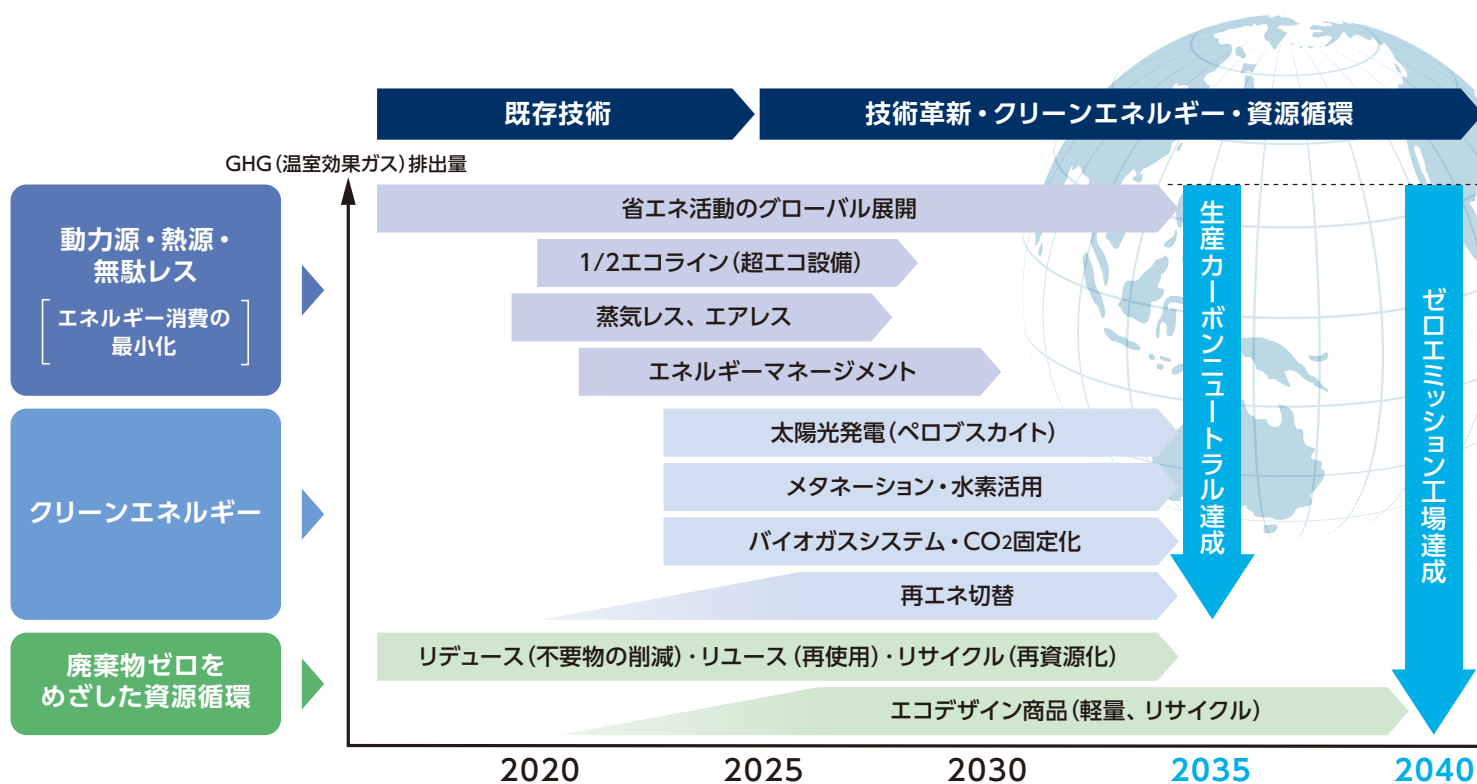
既存技術

技術革新・クリーンエネルギー・資源循環

GHG（温室効果ガス）排出量

動力源・熱源・無駄レス

［エネルギー消費の最小化］

クリーンエネルギー

廃棄物ゼロをめざした資源循環

省エネ活動のグローバル展開

1/2エコライン（超エコ設備）

蒸気レス、エアレス

エネルギーマネージメント

太陽光発電（ペロブスカイト）

メタネーション・水素活用

バイオガスシステム・$CO_2$固定化

再エネ切替

リデュース（不要物の削減）・リユース（再使用）・リサイクル（再資源化）

エコデザイン商品（軽量、リサイクル）

生産カーボンニュートラル達成

ゼロエミッション工場達成

2020

2025

2030

2035

2040